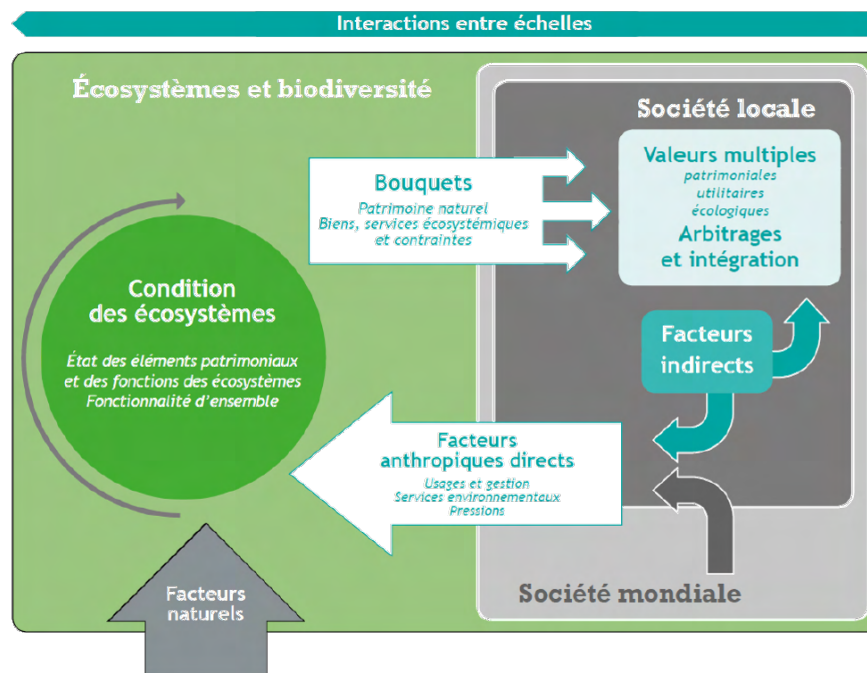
Interactions entre échelles

Écosystèmes et biodiversité

Société locale

Bouquets

Patrimoine naturel
Biens, services écosystémiques et contraintes

Valeurs multiples

patrimoniales
utilitaires
écologiques

Arbitrages et intégration

Condition des écosystèmes

État des éléments patrimoniaux et des fonctions des écosystèmes
Fonctionnalité d'ensemble

Facteurs indirects

Facteurs anthropiques directs

Usages et gestion
Services environnementaux
Pressions

Facteurs naturels

Société mondiale